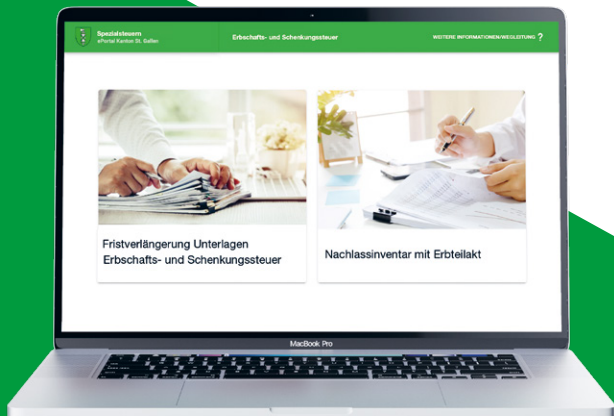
Spezialsteuern
ePortal Kanton St. Gallen

Erbschafts- und Schenkungssteuer

WEITERE INFORMATIONEN/WEGLEITUNG ?

Fristverlängerung Unterlagen Erbschafts- und Schenkungssteuer

Nachlassinventar mit Erbteilakt

MacBook Pro